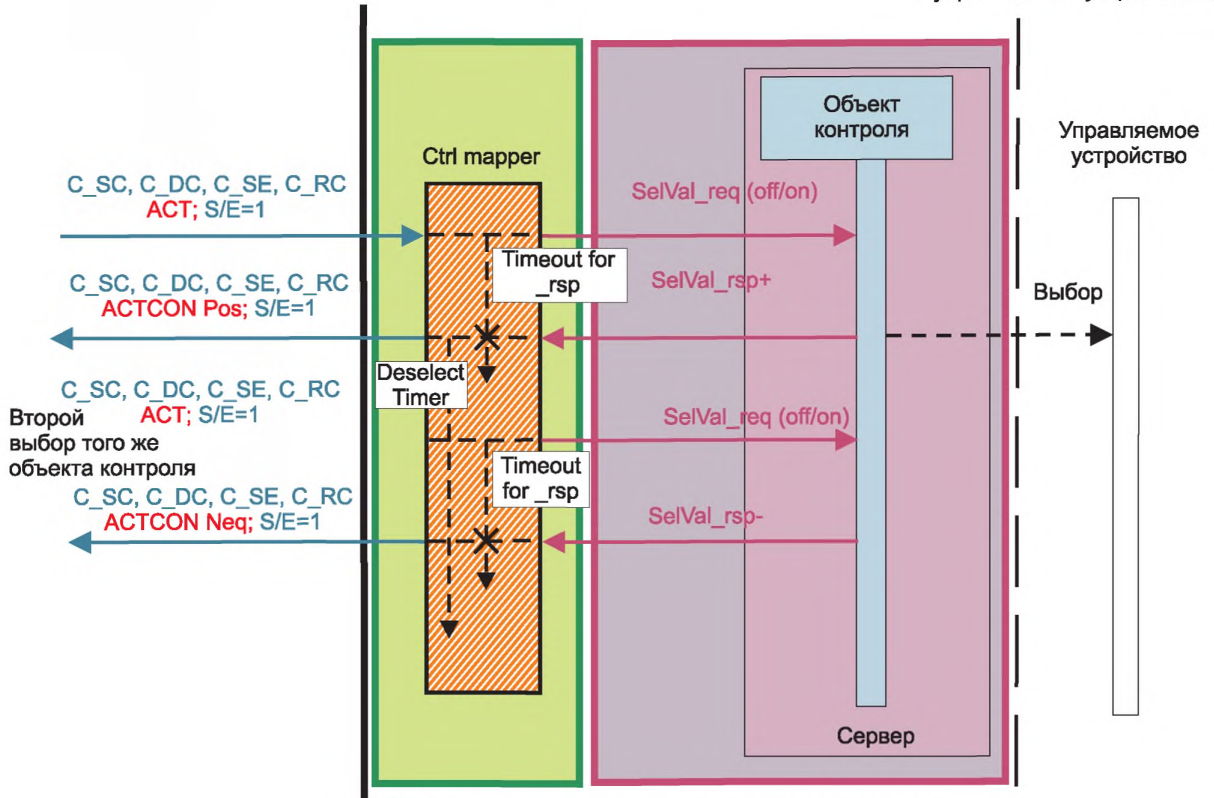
Объект контроля

Управляемое устройство

Ctrl mapper

C_SC, C_DC, C_SE, C_RC
ACT; S/E=1

SelVal_req (off/on)

Timeout for _rsp

SelVal_rsp+

C_SC, C_DC, C_SE, C_RC
ACTCON Pos; S/E=1

Выбор

Deselect Timer

C_SC, C_DC, C_SE, C_RC
ACT; S/E=1

Второй выбор того же объекта контроля

SelVal_req (off/on)

Timeout for _rsp

C_SC, C_DC, C_SE, C_RC
ACTCON Neq; S/E=1

SelVal_rsp-

Сервер